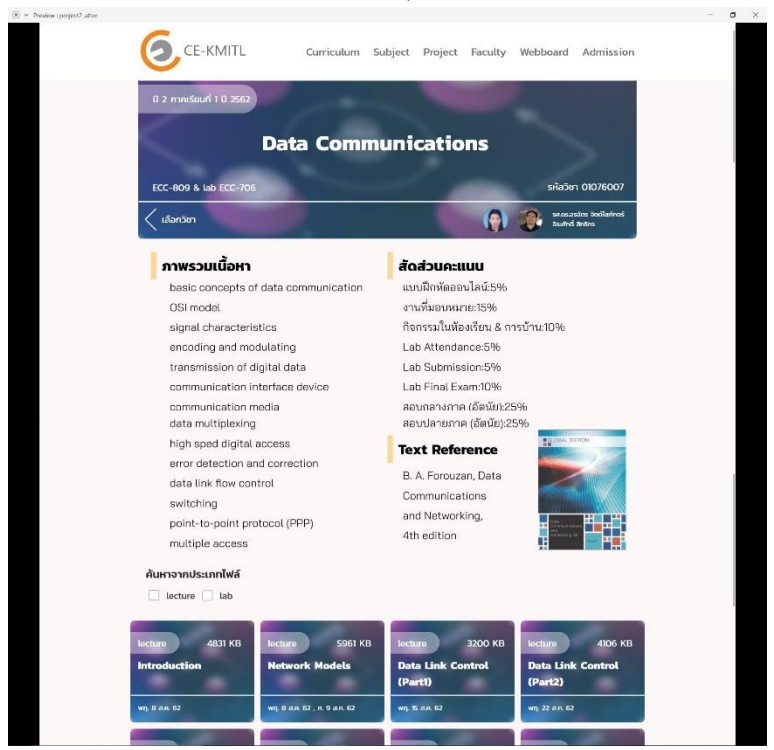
Preview : project7_after

CE-KMITL

Curriculum Subject Project Faculty Webboard Admission

ปี 2 ภาคเรียนที่ 1 ปี 2562

Data Communications

ECC-809 & lab ECC-706

รหัสวิชา 01076007

เลือกวิชา

รศ.ดร.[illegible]
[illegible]

ภาพรวมเนื้อหา

basic concepts of data communication
OSI model
signal characteristics
encoding and modulating
transmission of digital data
communication interface device
communication media
data multiplexing
high sped digital access
error detection and correction
data link flow control
switching
point-to-point protocol (PPP)
multiple access

สัดส่วนคะแนน

แบบฝึกหัดออนไลน์:5%
งานที่มอบหมาย:15%
กิจกรรมในห้องเรียน & การบ้าน:10%
Lab Attendance:5%
Lab Submission:5%
Lab Final Exam:10%
สอบกลางภาค (อัตนัย):25%
สอบปลายภาค (อัตนัย):25%

Text Reference

B. A. Forouzan, Data Communications and Networking, 4th edition

ค้นหาจากประเภทไฟล์

lecture lab

| lecture 4831 KB | lecture 5961 KB | lecture 3200 KB | lecture 4106 KB |
|---|---|---|---|
| Introduction | Network Models | Data Link Control (Part1) | Data Link Control (Part2) |
| พฤ. 8 ส.ค. 62 | พฤ. 8 ส.ค. 62 , ศ. 9 ส.ค. 62 | พฤ. 15 ส.ค. 62 | พฤ. 22 ส.ค. 62 |